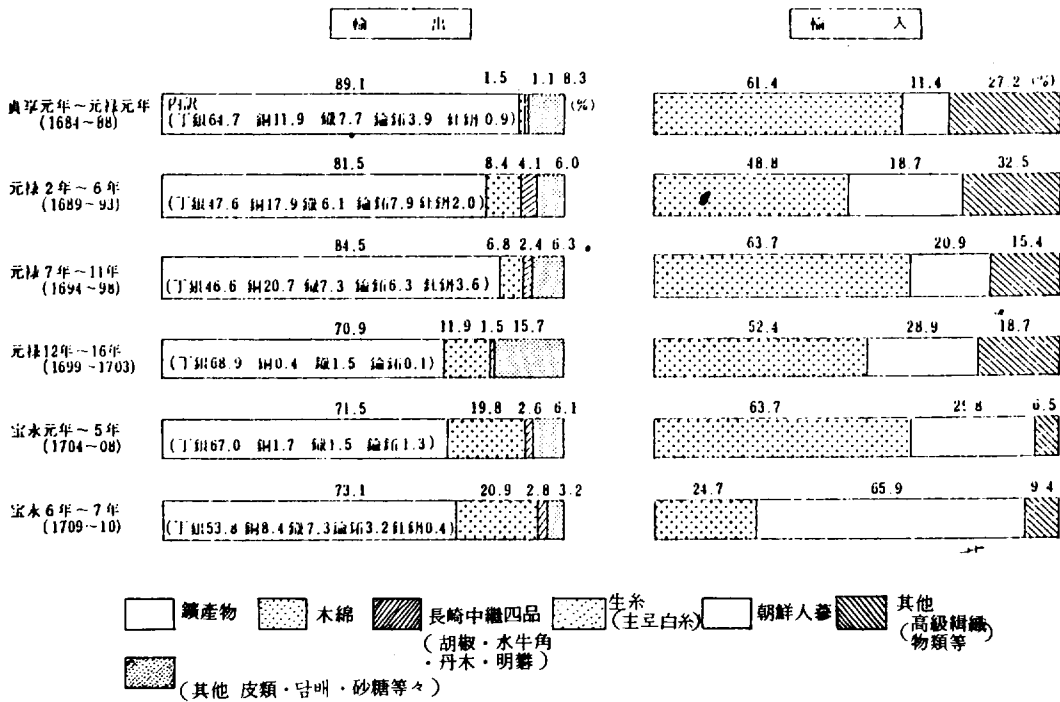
輸出

輸入

貞享元年～元禄元年 (1684～88)

89.1 1.5 1.1 8.3 (%)

内訳 (丁銀64.7 銅11.9 錫7.7 論銘3.9 針銘0.9)

61.4 11.4 27.2 (%)

元禄2年～6年 (1689～93)

81.5 8.4 4.1 6.0

(丁銀47.6 銅17.9 錫6.1 論銘7.9 針銘2.0)

48.8 18.7 32.5

元禄7年～11年 (1694～98)

84.5 6.8 2.4 6.3

(丁銀46.6 銅20.7 錫7.3 論銘6.3 針銘3.6)

63.7 20.9 15.4

元禄12年～16年 (1699～1703)

70.9 11.9 1.5 15.7

(丁銀68.9 銅0.4 錫1.5 論銘0.1)

52.4 28.9 18.7

宝永元年～5年 (1704～08)

71.5 19.8 2.6 6.1

(丁銀67.0 銅1.7 錫1.5 論銘1.3)

63.7 29.8 6.5

宝永6年～7年 (1709～10)

73.1 20.9 2.8 3.2

(丁銀53.8 銅8.4 錫7.3 論銘3.2 針銘0.4)

24.7 65.9 9.4

鑛産物 木綿 長崎中繼四品 (胡椒・水牛角・丹木・明礬) 生糸 (主로白糸) 朝鮮人蔘 其他 (高級絹織物類等)

(其他 皮類・담배・砂糖等々)